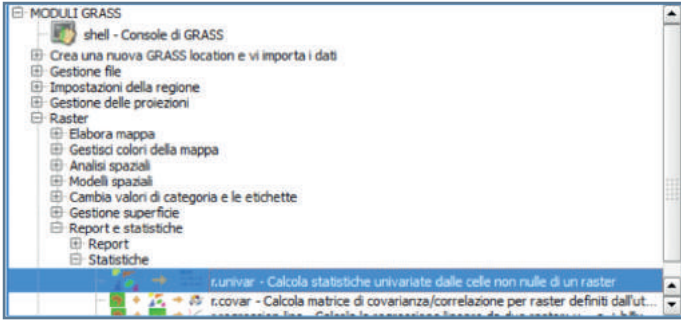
MODULI GRASS
shell - Console di GRASS
Crea una nuova GRASS location e vi importa i dati
Gestione file
Impostazioni della regione
Gestione delle proiezioni
Raster
Elabora mappa
Gestisci colori della mappa
Analisi spaziali
Modelli spaziali
Cambia valori di categoria e le etichette
Gestione superficie
Report e statistiche
Report
Statistiche
r.univar - Calcola statistiche univariate dalle celle non nulle di un raster
r.covar - Calcola matrice di covarianza/correlazione per raster definiti dall'ut...
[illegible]